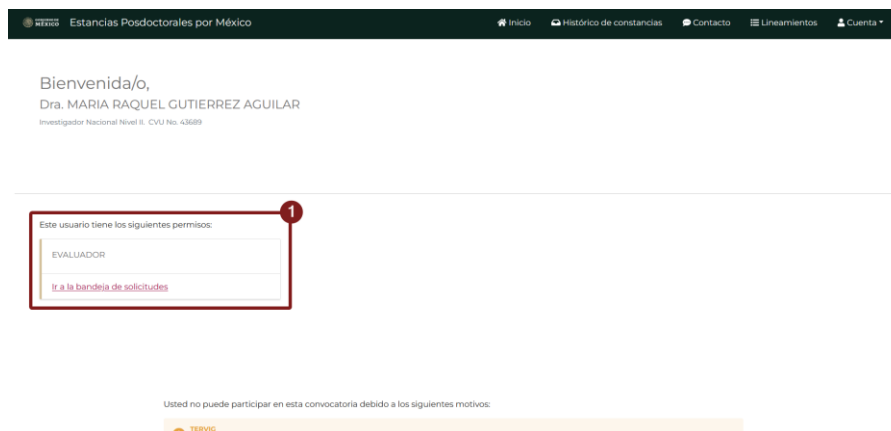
MÉXICO Estancias Posdoctorales por México

Inicio Histórico de constancias Contacto Lineamientos Cuenta

Bienvenida/o,

Dra. MARIA RAQUEL GUTIERREZ AGUILAR

Investigador Nacional Nivel II. CVU No. 43689

1

Este usuario tiene los siguientes permisos:

EVALUADOR

Ir a la bandeja de solicitudes

Usted no puede participar en esta convocatoria debido a los siguientes motivos:

TERVIG